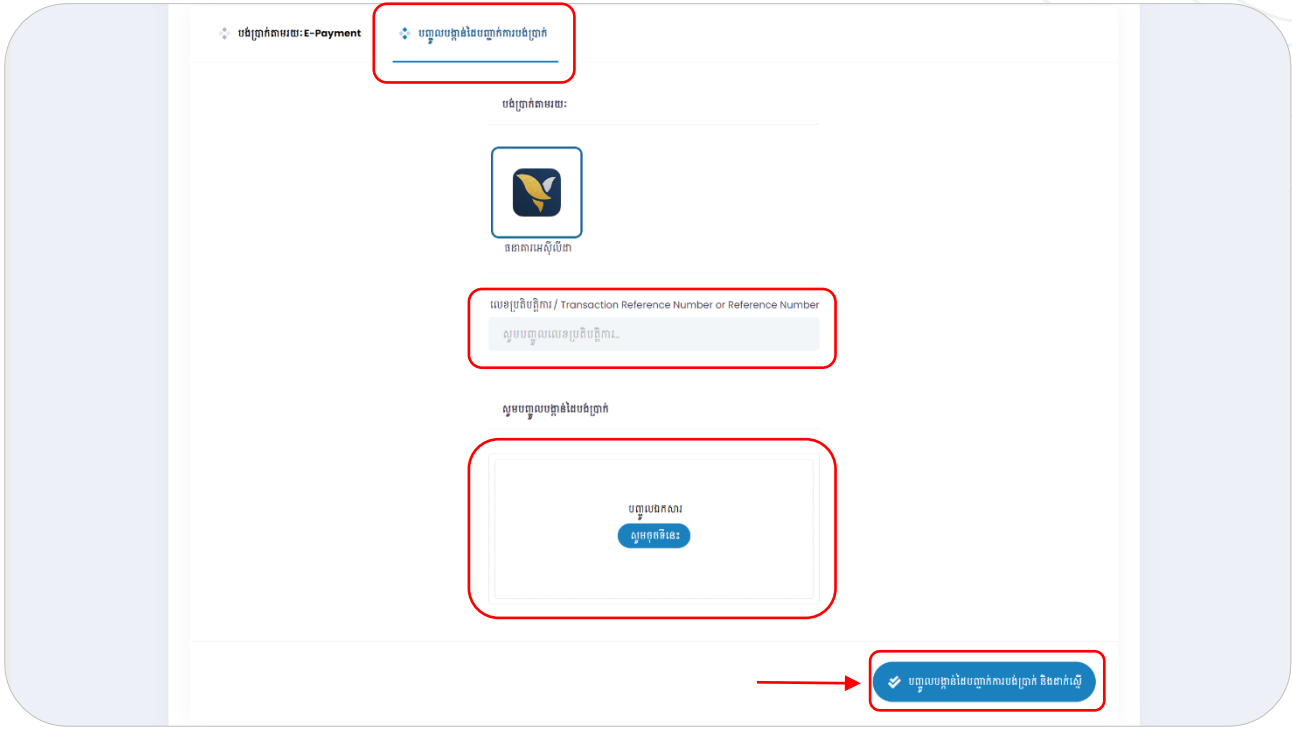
បង់ប្រាក់តាមរយៈ E-Payment

បញ្ចូលបង្កាន់ដៃបញ្ជាក់ការបង់ប្រាក់

បង់ប្រាក់តាមរយៈ

ធនាគារអេស៊ីលីដា

លេខប្រតិបត្តិការ / Transaction Reference Number or Reference Number

សូមបញ្ចូលលេខប្រតិបត្តិការ...

សូមបញ្ចូលបង្កាន់ដៃបង់ប្រាក់

បញ្ចូលឯកសារ

សូមចុចទីនេះ

បញ្ចូលបង្កាន់ដៃបញ្ជាក់ការបង់ប្រាក់ និងដាក់ស្នើ